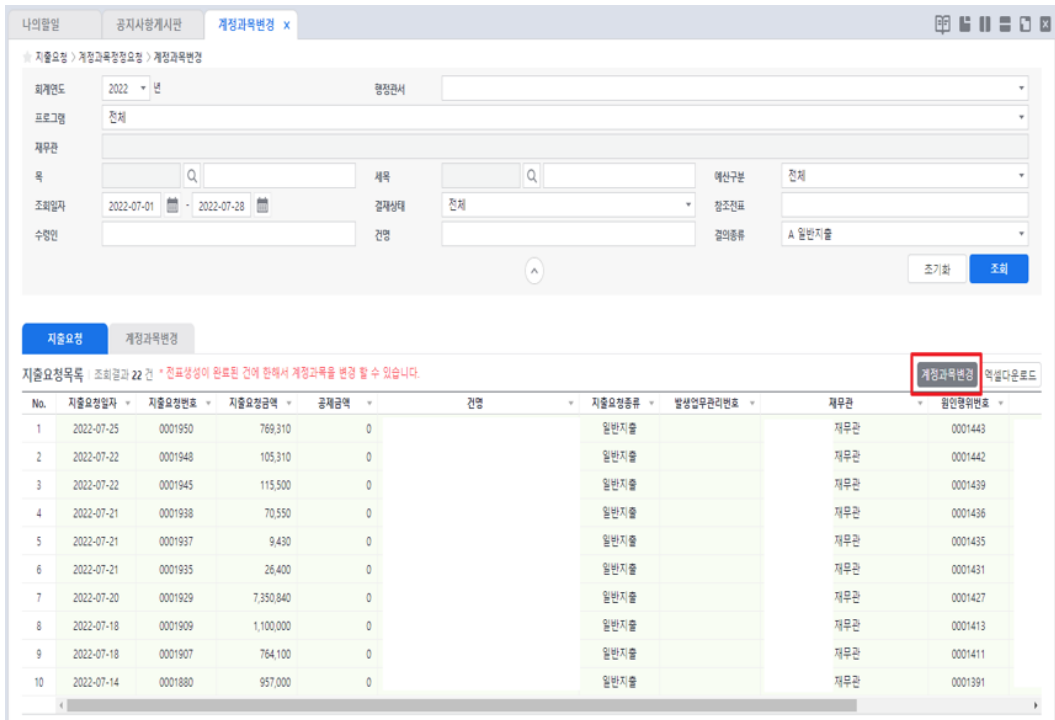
나의할일 | 공지사항게시판 | 계정과목변경 x

지출요청 > 계정과목정정요청 > 계정과목변경

회계연도 2022 년
행정관서
프로그램 전체
재무관
목
세목
예산구분 전체
조회일자 2022-07-01 - 2022-07-28
결재상태 전체
참조전표
수령인
건명
결의종류 A 일반지출

초기화 조회

지출요청 | 계정과목변경

지출요청목록 조회결과 22 건 * 전표생성이 완료된 건에 한해서 계정과목을 변경 할 수 있습니다.

계정과목변경 엑셀다운로드

| No. | 지출요청일자 | 지출요청번호 | 지출요청금액 | 공제금액 | 건명 | 지출요청종류 | 발생업무관리번호 | 재무관 | 원인행위번호 |
|---|---|---|---|---|---|---|---|---|---|
| 1 | 2022-07-25 | 0001950 | 769,310 | 0 | | 일반지출 | | 재무관 | 0001443 |
| 2 | 2022-07-22 | 0001948 | 105,310 | 0 | | 일반지출 | | 재무관 | 0001442 |
| 3 | 2022-07-22 | 0001945 | 115,500 | 0 | | 일반지출 | | 재무관 | 0001439 |
| 4 | 2022-07-21 | 0001938 | 70,550 | 0 | | 일반지출 | | 재무관 | 0001436 |
| 5 | 2022-07-21 | 0001937 | 9,430 | 0 | | 일반지출 | | 재무관 | 0001435 |
| 6 | 2022-07-21 | 0001935 | 26,400 | 0 | | 일반지출 | | 재무관 | 0001431 |
| 7 | 2022-07-20 | 0001929 | 7,350,840 | 0 | | 일반지출 | | 재무관 | 0001427 |
| 8 | 2022-07-18 | 0001909 | 1,100,000 | 0 | | 일반지출 | | 재무관 | 0001413 |
| 9 | 2022-07-18 | 0001907 | 764,100 | 0 | | 일반지출 | | 재무관 | 0001411 |
| 10 | 2022-07-14 | 0001880 | 957,000 | 0 | | 일반지출 | | 재무관 | 0001391 |